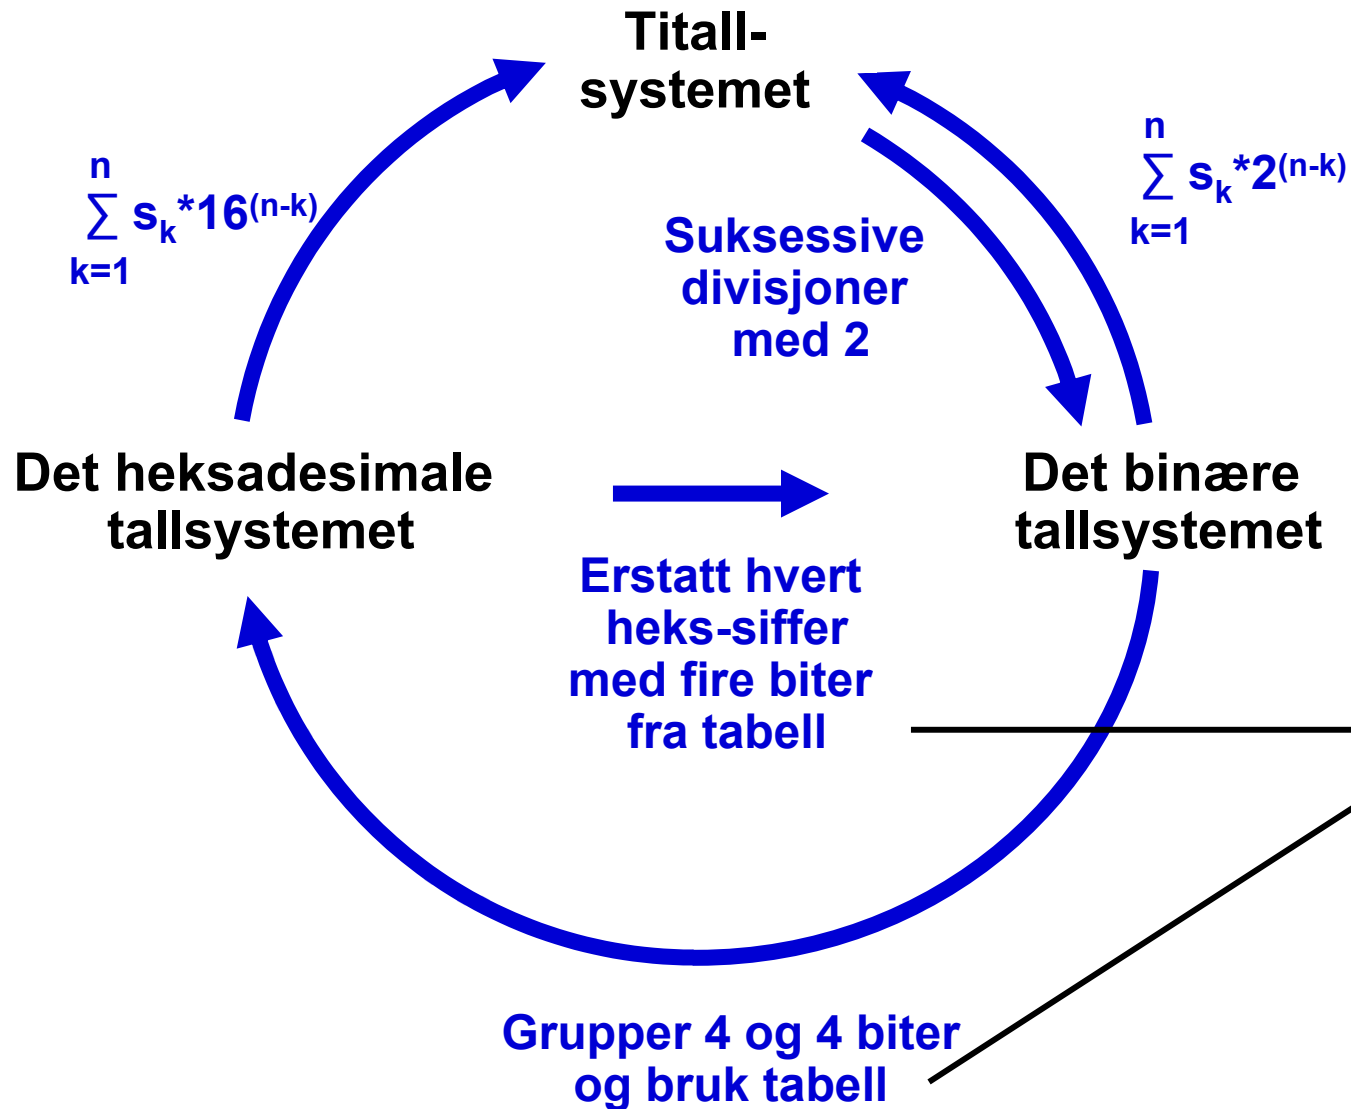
Titall-systemet

$\sum_{k=1}^{n} s_k*16^{(n-k)}$

$\sum_{k=1}^{n} s_k*2^{(n-k)}$

Suksessive divisjoner med 2

Det heksadesimale tallsystemet

Det binære tallsystemet

Erstatt hvert heks-siffer med fire biter fra tabell

Grupper 4 og 4 biter og bruk tabell